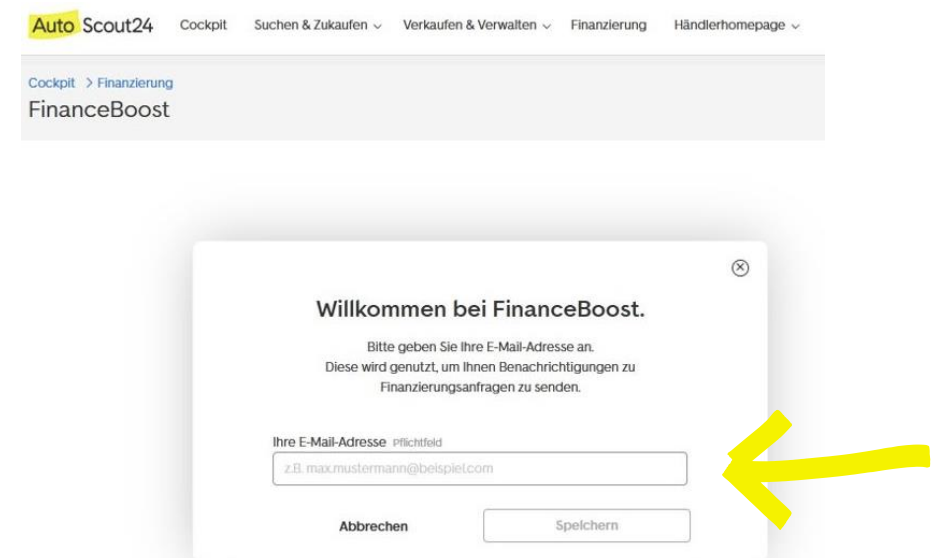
AutoScout24 Cockpit Suchen & Zukaufen Verkaufen & Verwalten Finanzierung Händlerhomepage

Cockpit > Finanzierung

FinanceBoost

Willkommen bei FinanceBoost.

Bitte geben Sie Ihre E-Mail-Adresse an. Diese wird genutzt, um Ihnen Benachrichtigungen zu Finanzierungsanfragen zu senden.

Ihre E-Mail-Adresse Pflichtfeld

z.B. max.mustermann@beispiel.com

Abbrechen

Speichern